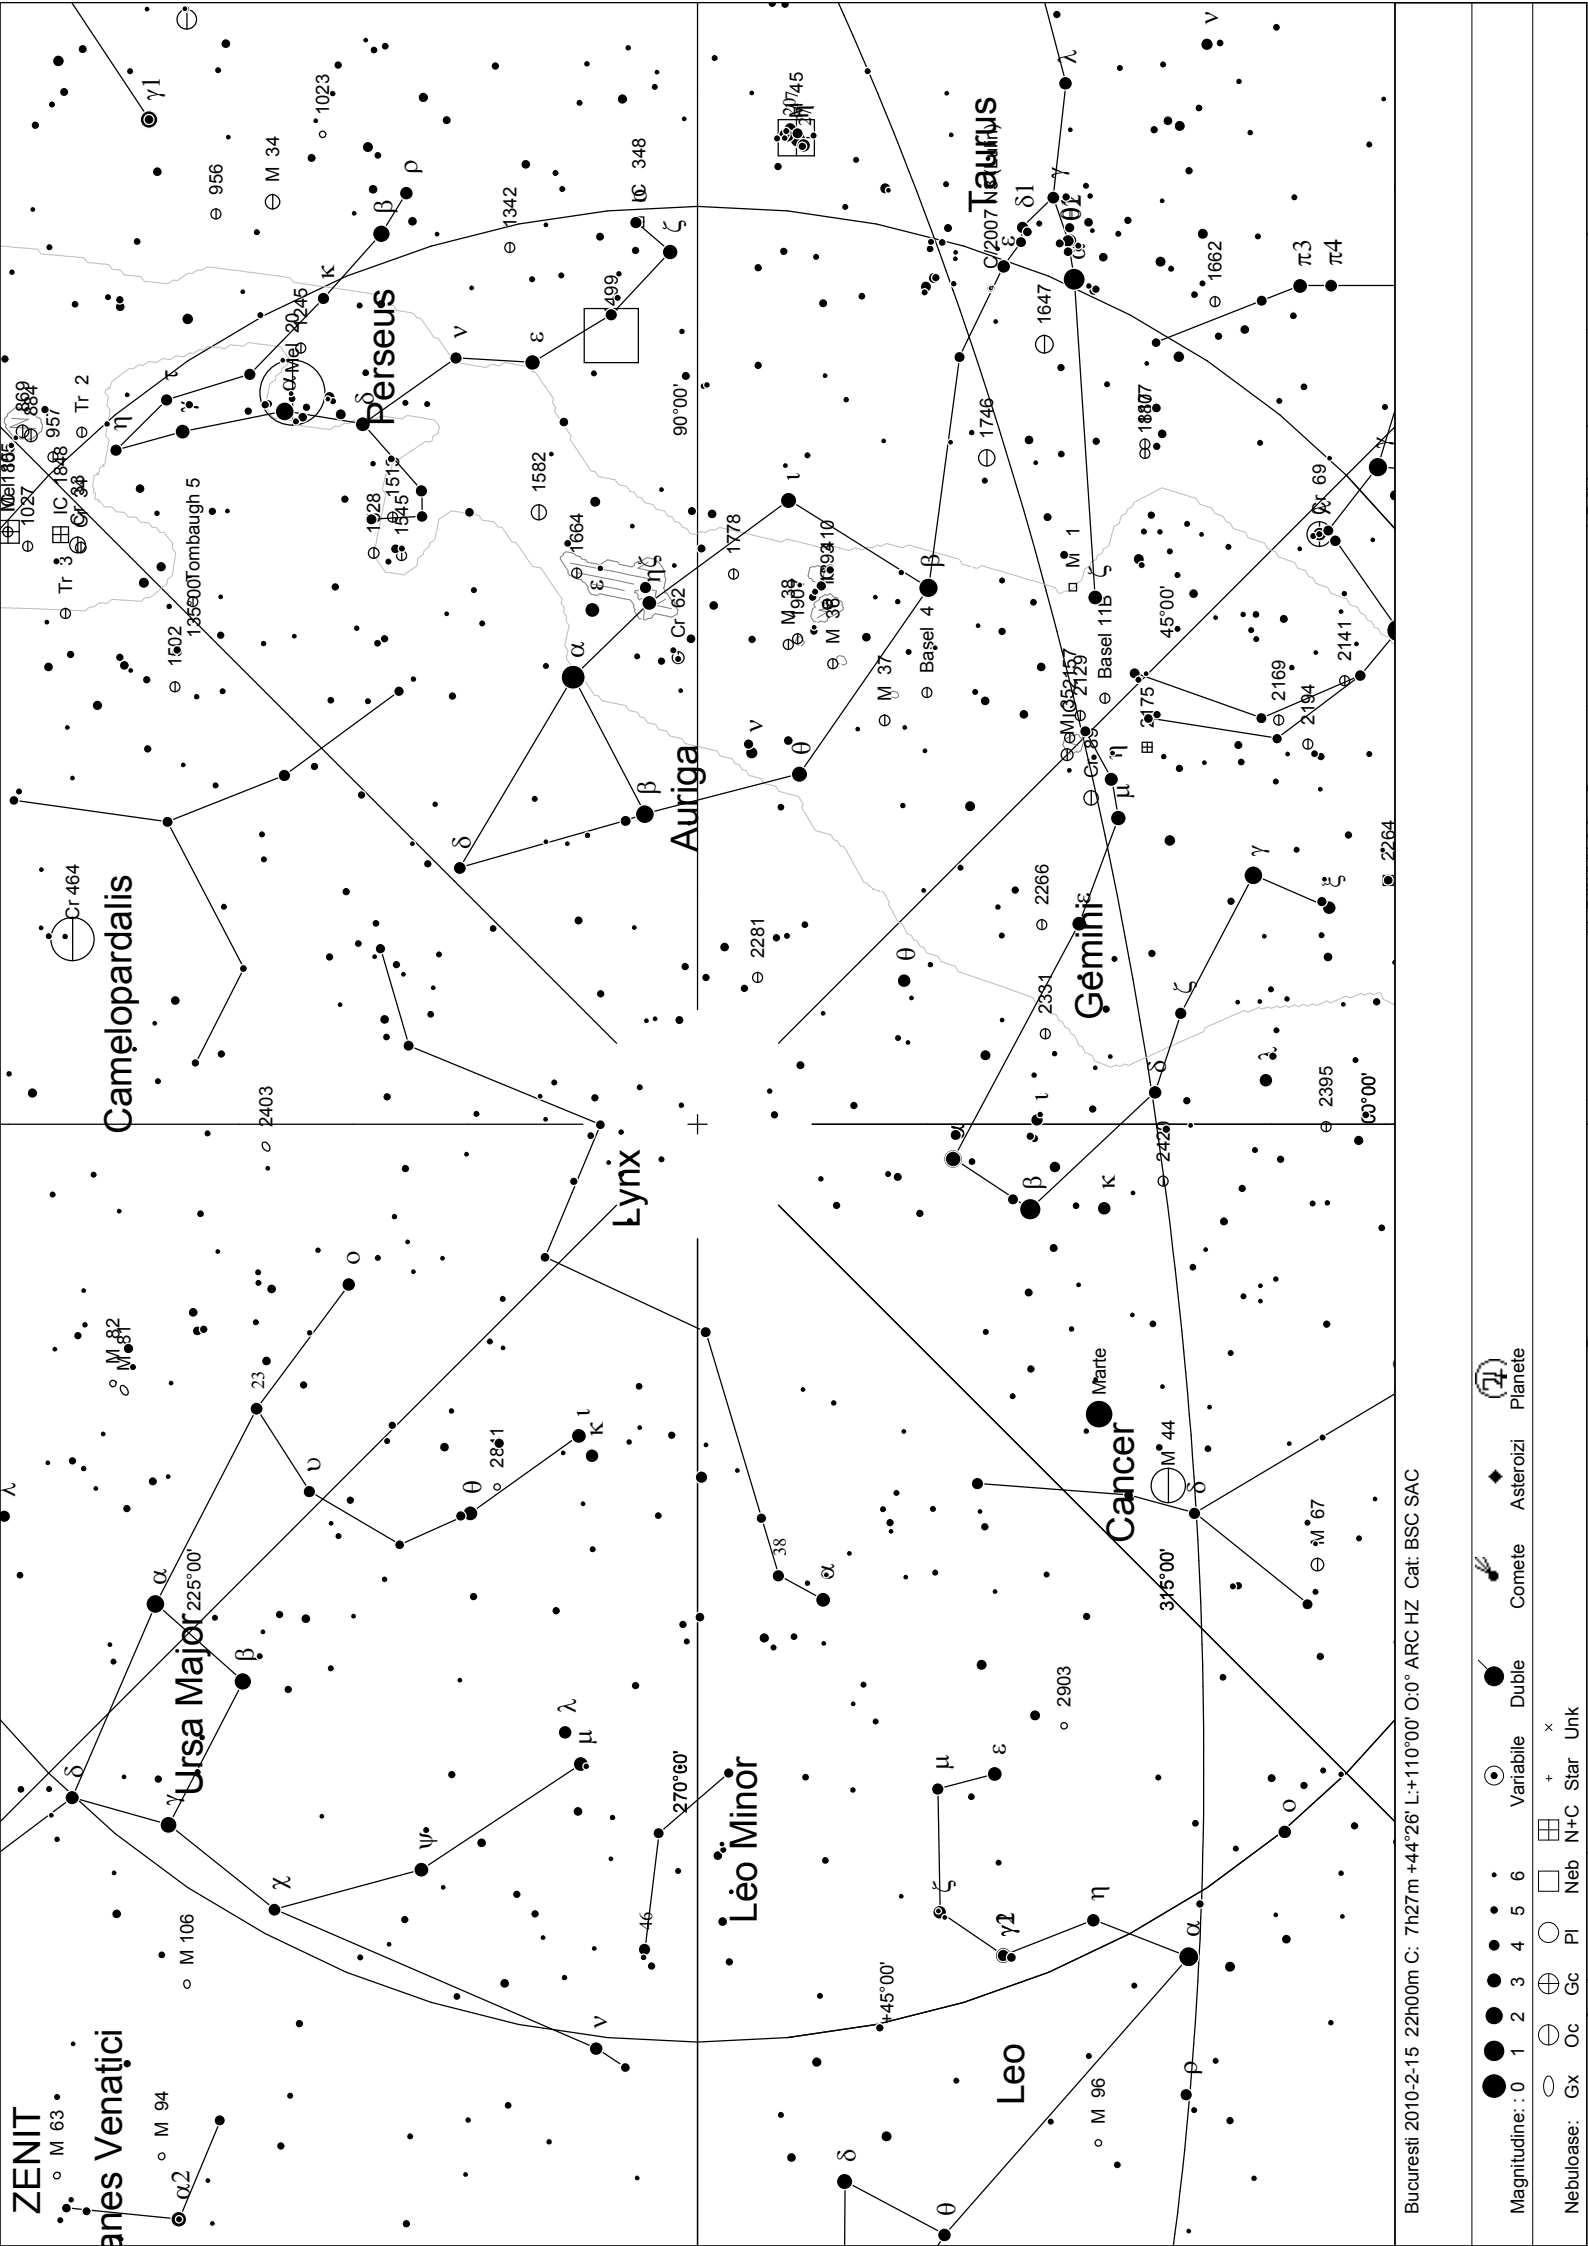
Bucuresti 2010-2-15 22h00m C: 7h27m +44°26' L:+110°00' O:0° ARC HZ Cat: BSC SAC

Magnitudine: 0 1 2 3 4 5 6 Variabile Duble Comete Asteroizi Planete

Nebuloase: Gx Oc Gc Pl Neb N+C Star Unk

ZENIT
anes Venatici
Ursa Major
Leo Minor
Leo
Cancer
Marte
Lynx
Camelopardalis
Gemini
Auriga
Perseus
Taurus

M 63
M 94
M 106
M 82
M 81
M 44
M 67
M 96
M 35
M 37
M 36
M 38
M 1
M 34
M 45
Cr 464
Cr 69
Cr 62
Cr 89
Cr 33
Cr 34
Tr 2
Tr 3
IC 1848
Mel 20
Mel 15
Basel 4
Basel 11B
Tombaugh 5
C/2007 N3 (Lulin)

90°00'
45°00'
0°00'
315°00'
270°00'
225°00'
135°00'
+45°00'

2403
2281
2266
2331
2395
2420
2841
2903
2264
2141
2169
2194
2175
2129
2157
1746
1807
1817
1647
1662
1778
1857
1907
1912
1893
1664
1582
1528
1545
1513
1342
1245
956
1023
869
884
957
1027
1502
499
348